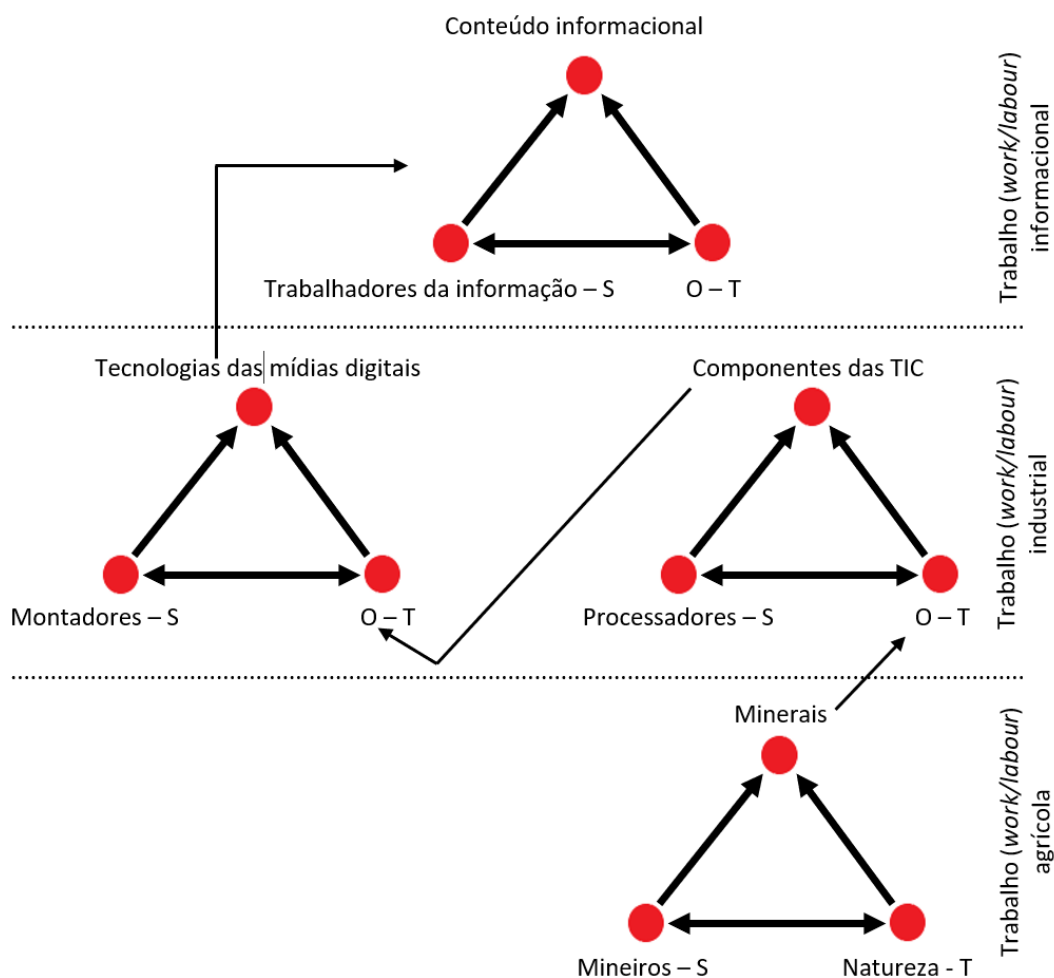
Conteúdo informacional

Trabalhadores da informação – S

O – T

Trabalho (work/labour) informacional

Tecnologias das mídias digitais

Montadores – S

O – T

Componentes das TIC

Processadores – S

O – T

Trabalho (work/labour) industrial

Minerais

Mineiros – S

Natureza - T

Trabalho (work/labour) agrícola